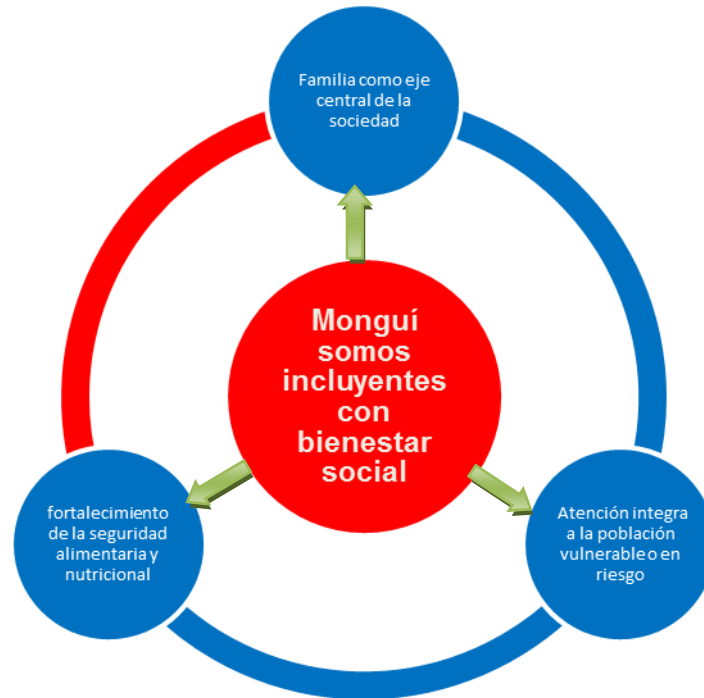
Familia como eje central de la sociedad

Monguí somos incluyentes con bienestar social

fortalecimiento de la seguridad alimentaria y nutricional

Atención integra a la población vulnerable o en riesgo